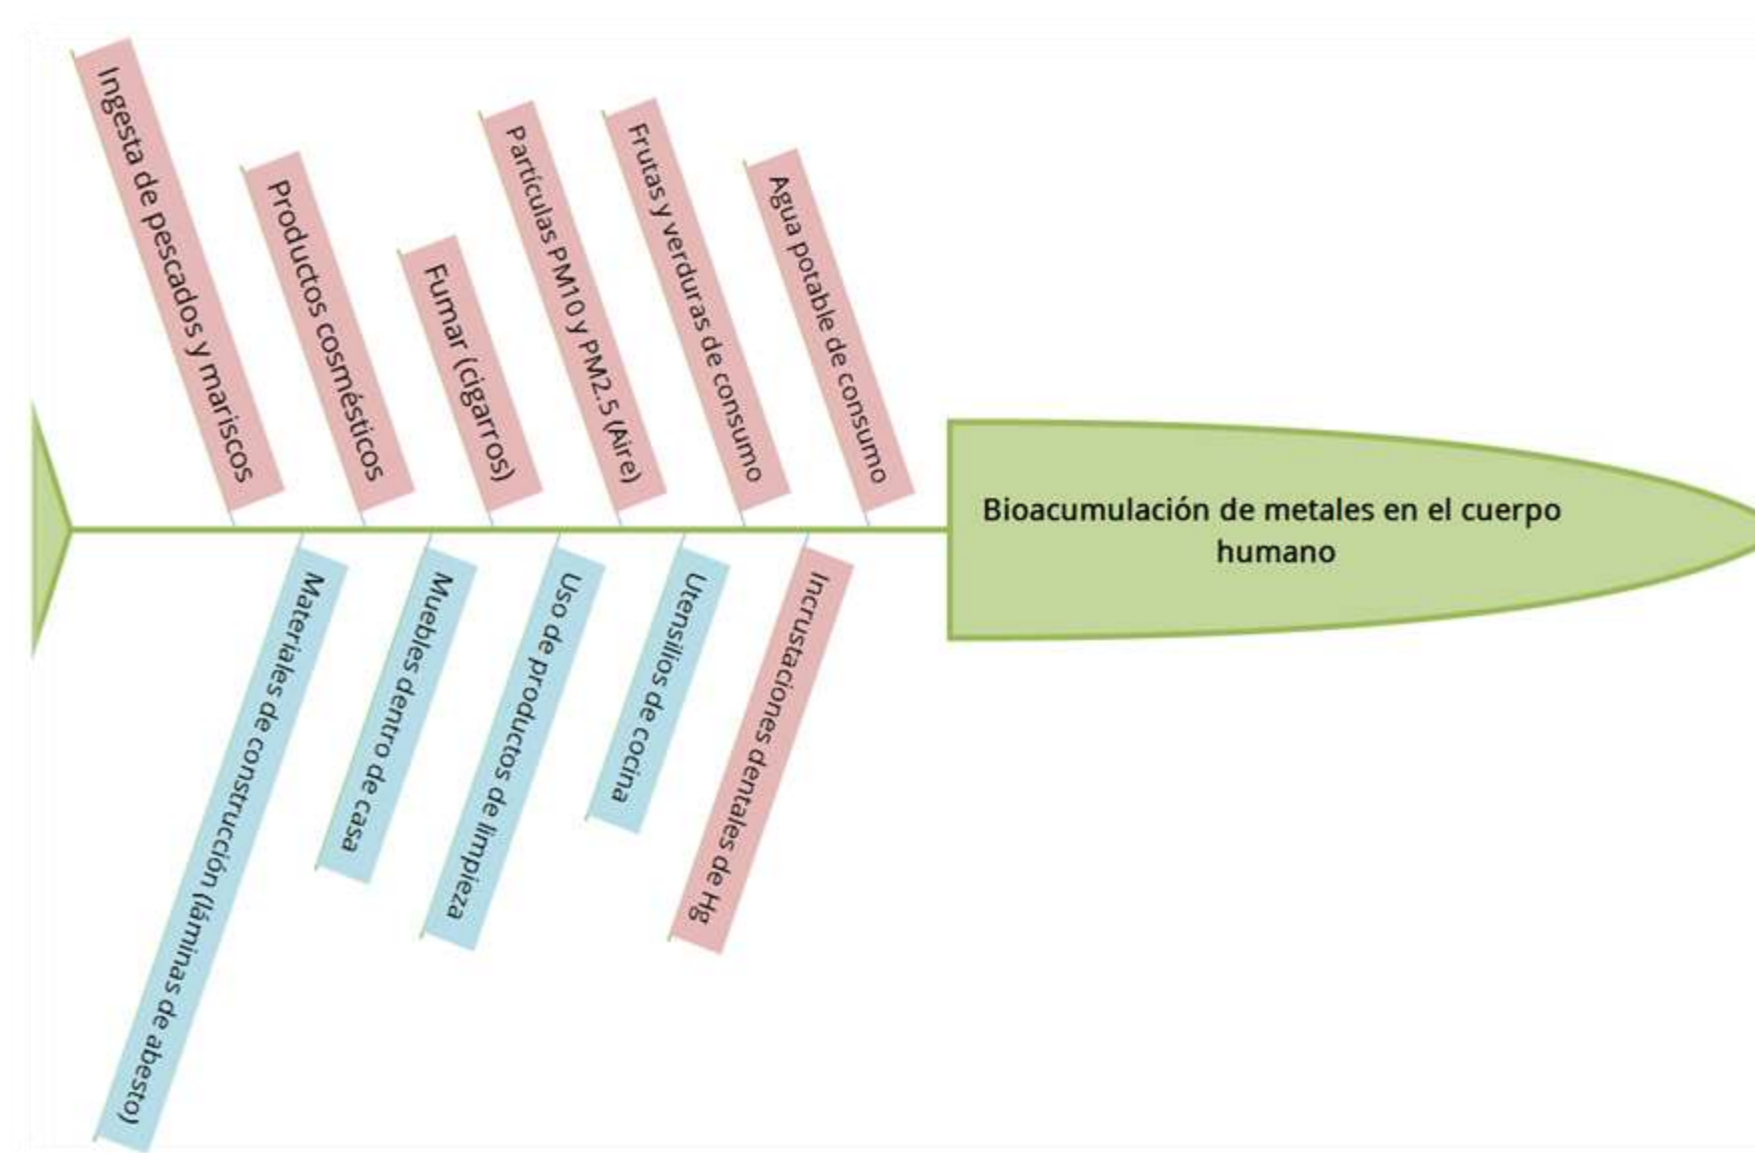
Ingesta de pescados y mariscos

Productos cosméticos

Fumar (cigarros)

Partículas PM10 y PM2.5 (Aire)

Frutas y verduras de consumo

Agua potable de consumo

Bioacumulación de metales en el cuerpo humano

Materiales de construcción (láminas de abesto)

Muebles dentro de casa

Uso de productos de limpieza

Utensilios de cocina

Incrustaciones dentales de Hg